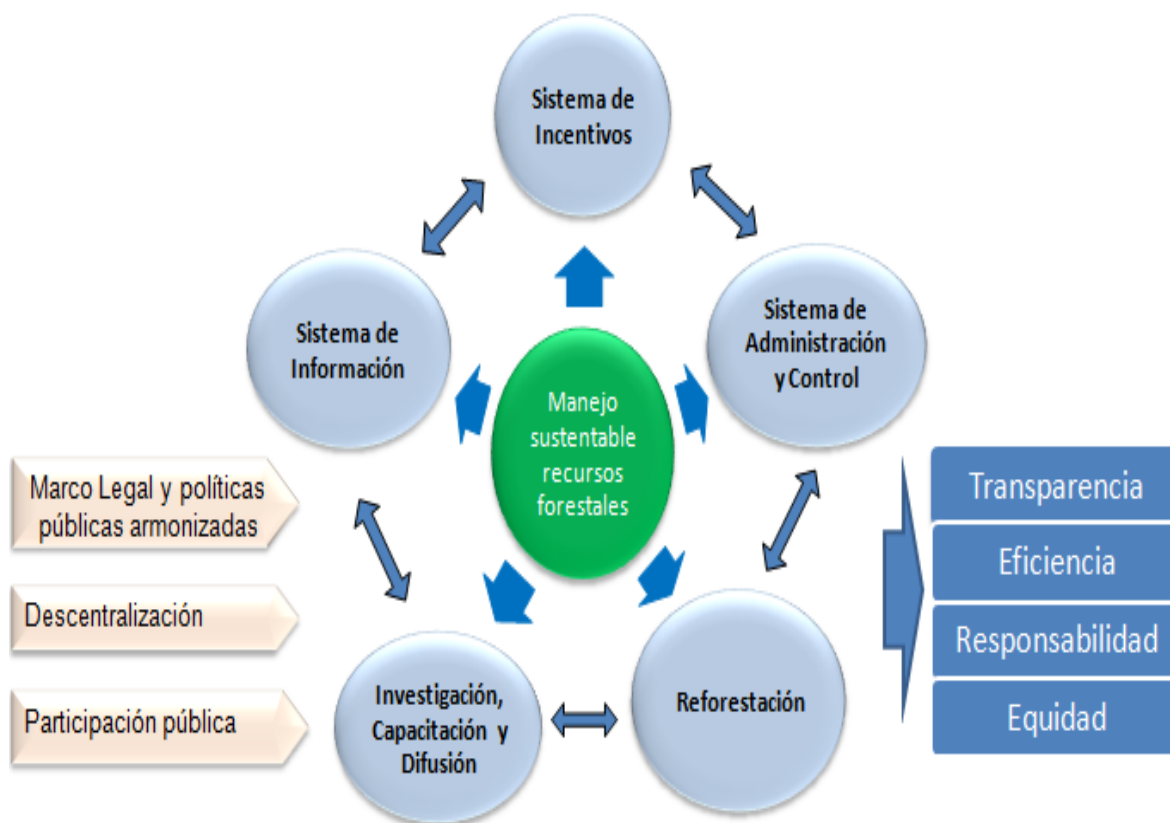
Sistema de Incentivos

Sistema de Información

Manejo sustentable recursos forestales

Sistema de Administración y Control

Marco Legal y políticas públicas armonizadas

Descentralización

Participación pública

Investigación, Capacitación y Difusión

Reforestación

Transparencia

Eficiencia

Responsabilidad

Equidad